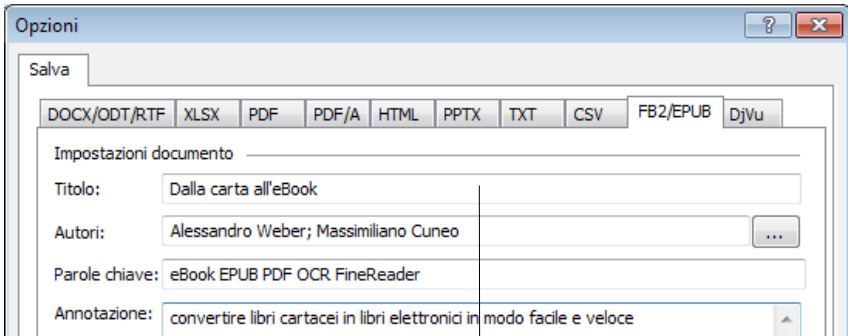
Opzioni

?

Salva

DOCX/ODT/RTF XLSX PDF PDF/A HTML PPTX TXT CSV FB2/EPUB DjVu

Impostazioni documento

Titolo: Dalla carta all'eBook

Autori: Alessandro Weber; Massimiliano Cuneo ...

Parole chiave: eBook EPUB PDF OCR FineReader

Annotazione: convertire libri cartacei in libri elettronici in modo facile e veloce